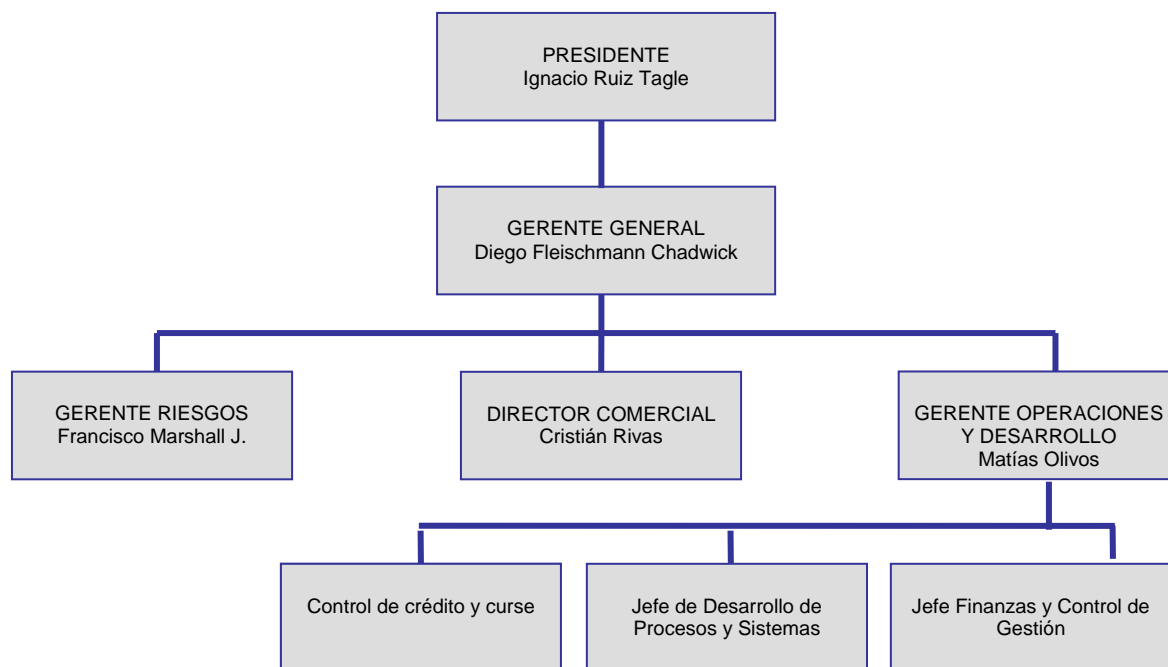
PRESIDENTE
Ignacio Ruiz Tagle

GERENTE GENERAL
Diego Fleischmann Chadwick

GERENTE RIESGOS
Francisco Marshall J.

DIRECTOR COMERCIAL
Cristián Rivas

GERENTE OPERACIONES Y DESARROLLO
Matías Olivos

Control de crédito y curse

Jefe de Desarrollo de Procesos y Sistemas

Jefe Finanzas y Control de Gestión